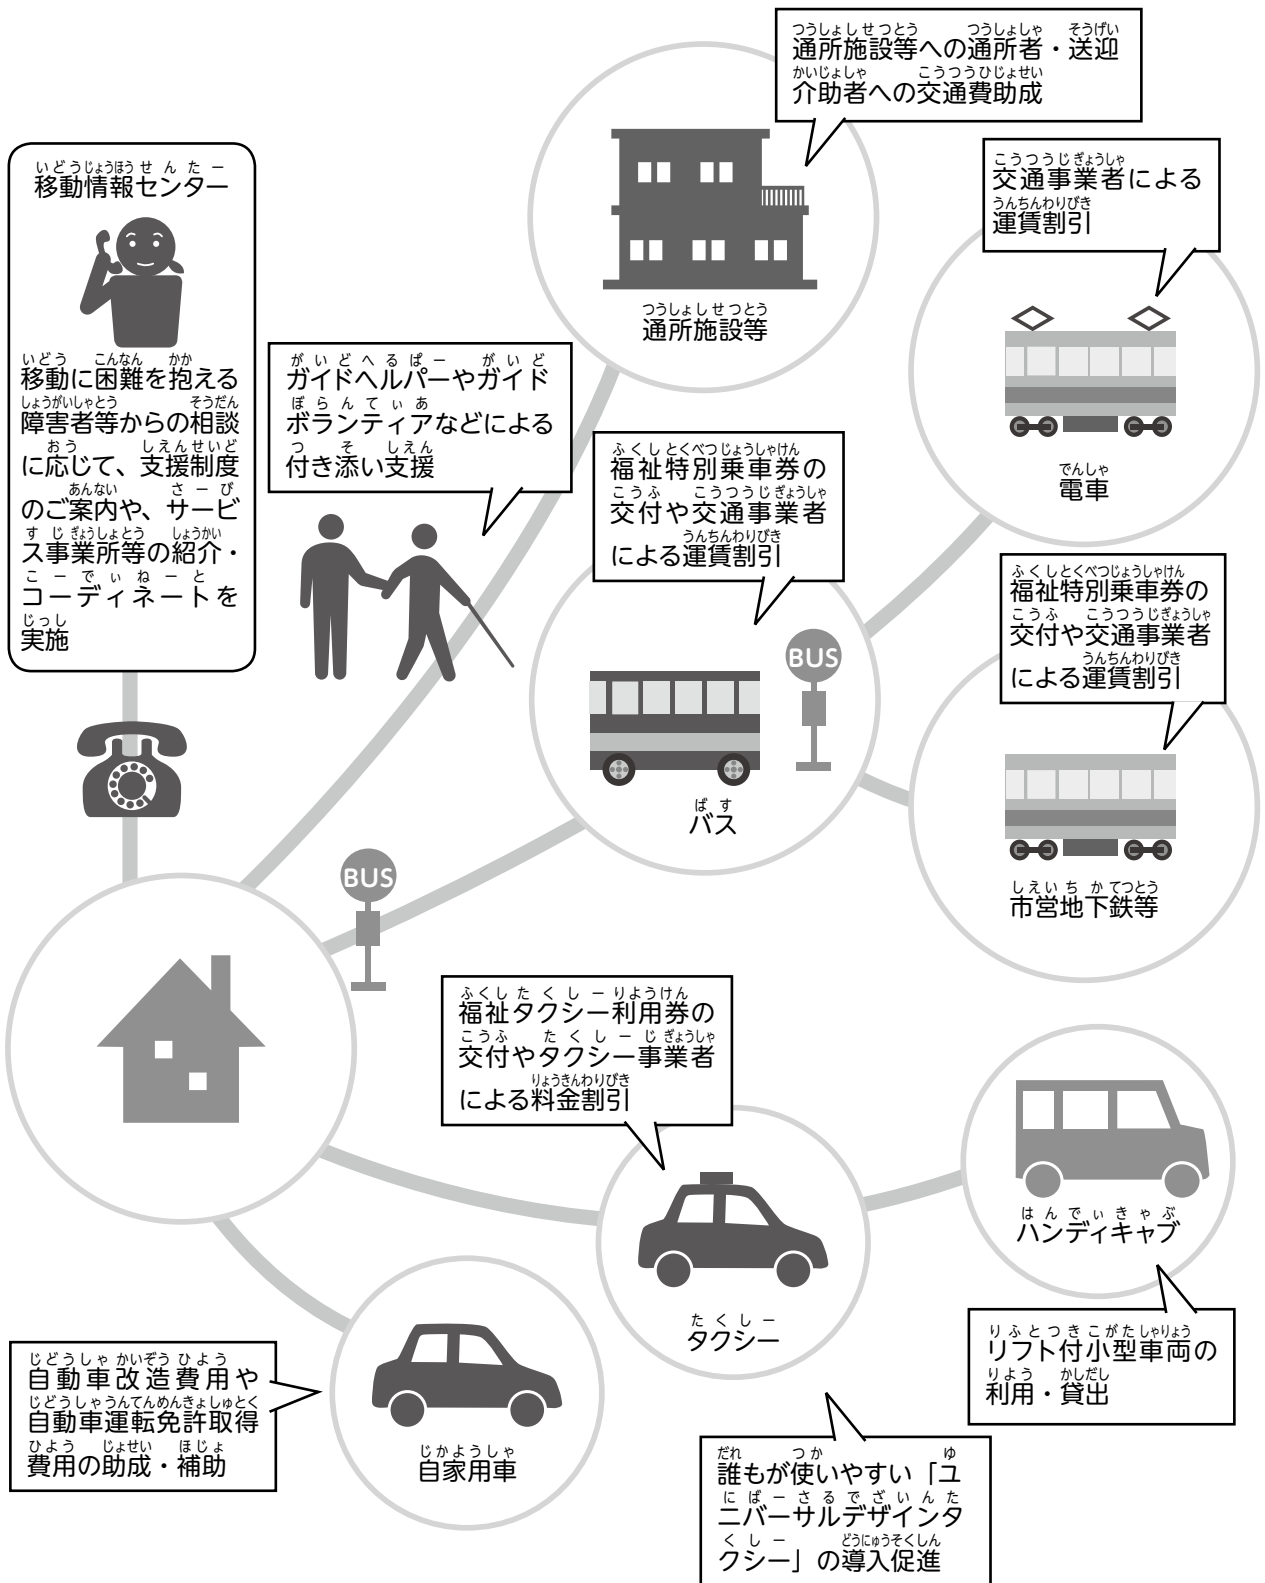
通所施設等への通所者・送迎介助者への交通費助成

移動情報センター

移動に困難を抱える障害者等からの相談に応じて、支援制度のご案内や、サービス事業所等の紹介・コーディネートを実施

通所施設等

交通事業者による運賃割引

ガイドヘルパーやガイドボランティアなどによる付き添い支援

福祉特別乗車券の交付や交通事業者による運賃割引

電車

福祉特別乗車券の交付や交通事業者による運賃割引

BUS

バス

BUS

市営地下鉄等

福祉タクシー利用券の交付やタクシー事業者による料金割引

ハンディキャブ

タクシー

リフト付小型車両の利用・貸出

自動車改造費用や自動車運転免許取得費用の助成・補助

自家用車

誰もが使いやすい「ユニバーサルデザインタクシー」の導入促進